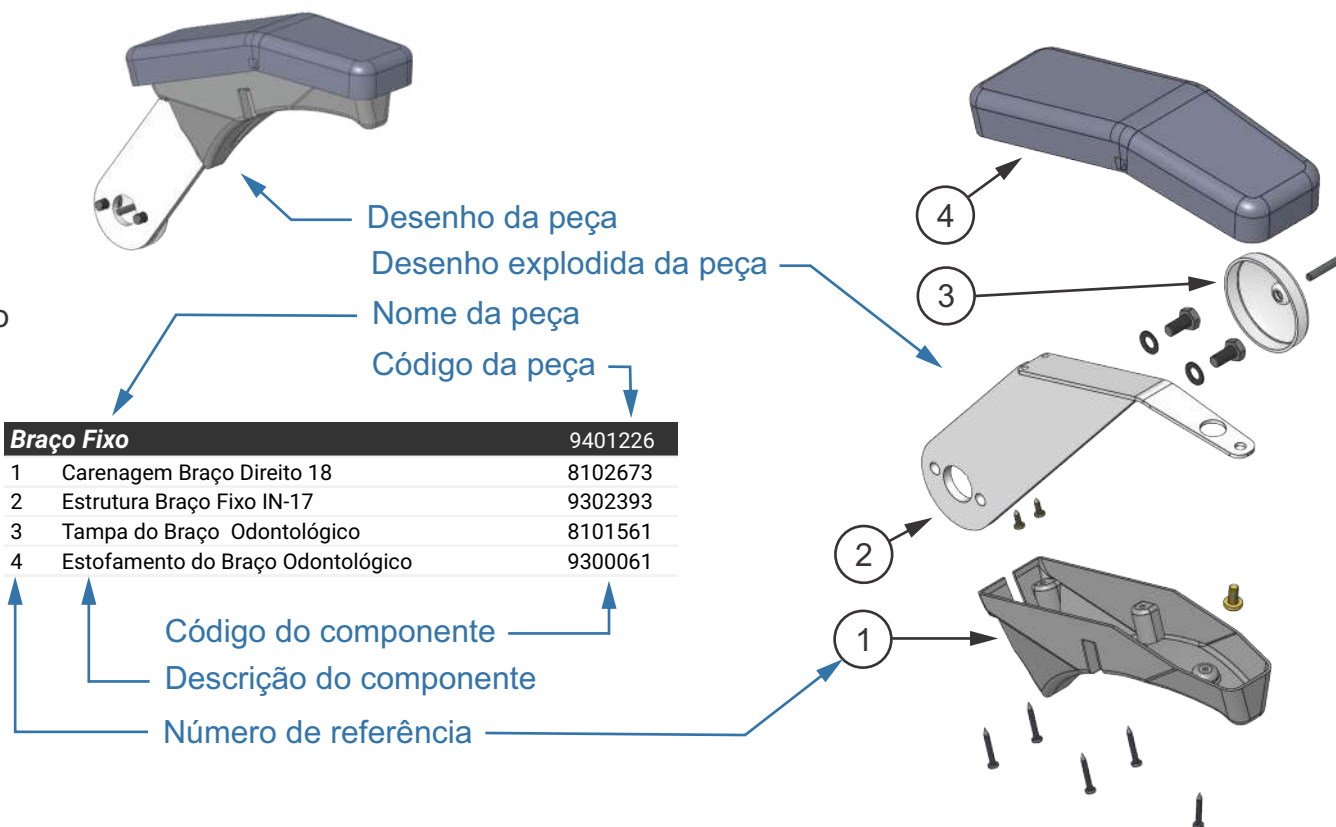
Desenho da peça
Desenho explodida da peça
Nome da peça
Código da peça

| Braço Fixo | | 9401226 |
|---|---|---|
| 1 | Carenagem Braço Direito 18 | 8102673 |
| 2 | Estrutura Braço Fixo IN-17 | 9302393 |
| 3 | Tampa do Braço Odontológico | 8101561 |
| 4 | Estofamento do Braço Odontológico | 9300061 |

Código do componente
Descrição do componente
Número de referência

4
3
2
1

o